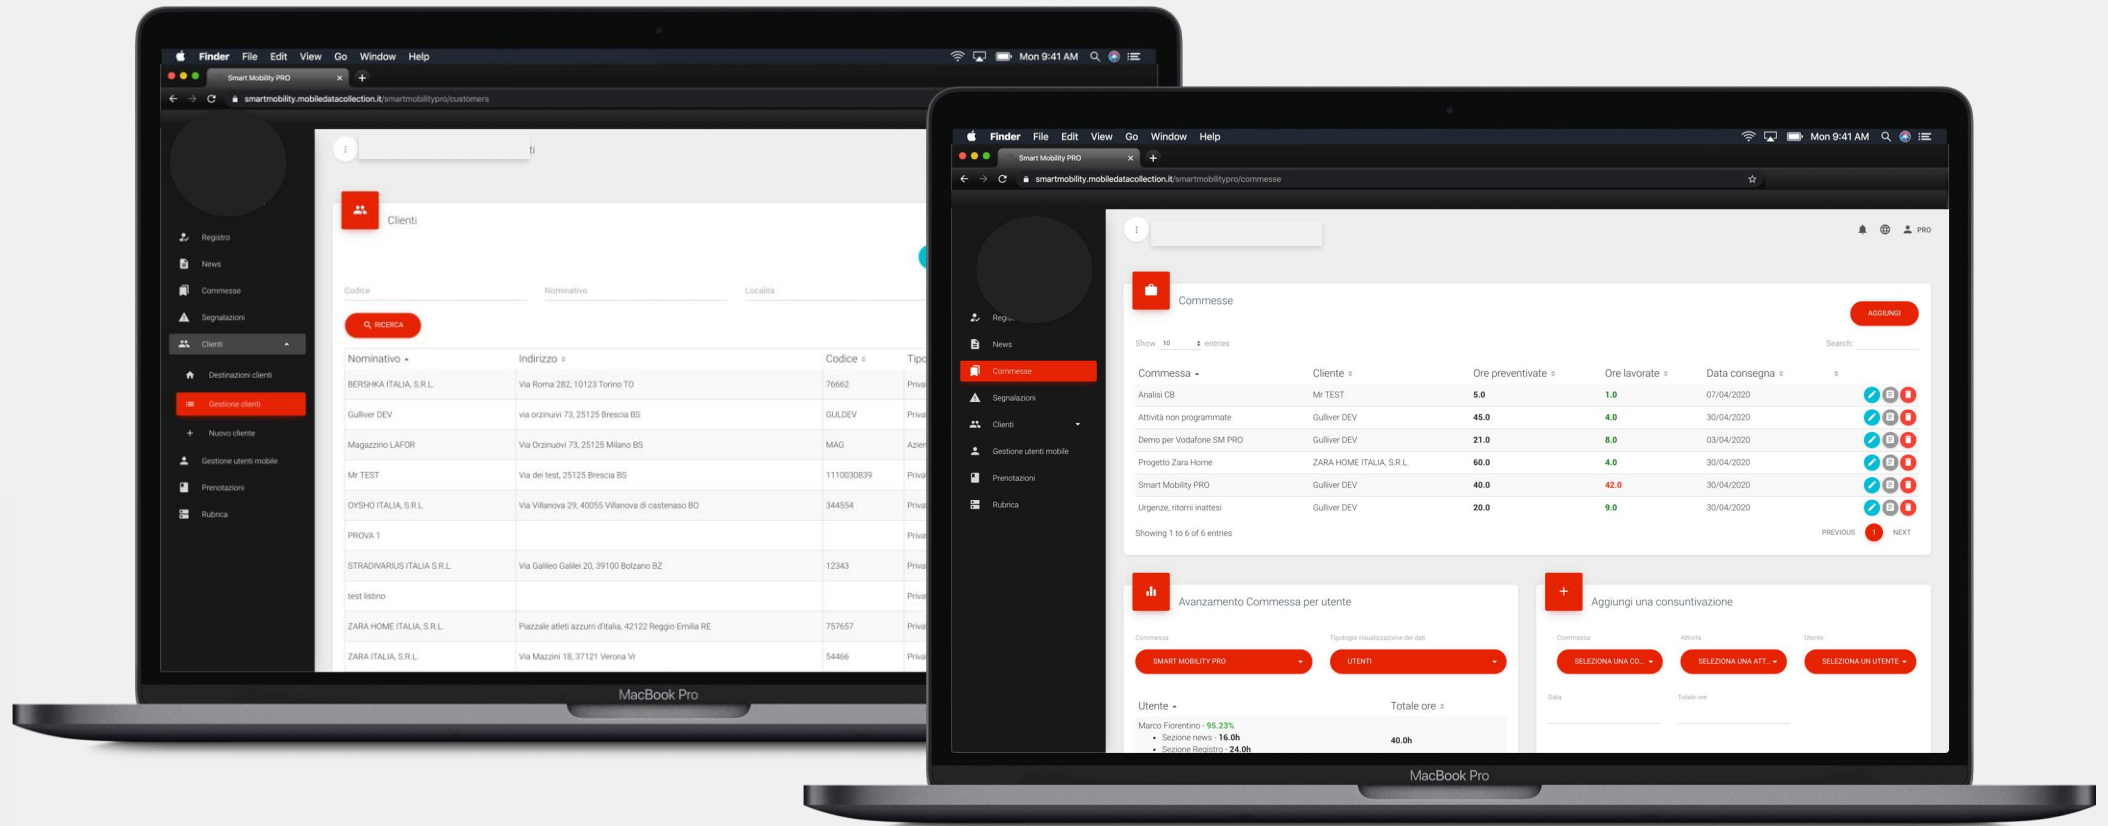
Finder File Edit View Go Window Help Mon 9:41 AM

Smart Mobility PRO

smartmobility.mobiledatacollection.it/smartmobilitypro/customers

Registro
News
Commesse
Segnalazioni
Clienti
Destinazioni clienti
Gestione clienti
Nuovo cliente
Gestione utenti mobile
Prenotazioni
Rubrica

Clienti

Codice
Nominativo
Località

RICERCA

| Nominativo | Indirizzo | Codice | Tipo |
|---|---|---|---|
| BERSHKA ITALIA S.R.L. | Via Roma 282, 10123 Torino TO | 76662 | Priva |
| Gulliver DEV | via orzinuivi 73, 25125 Brescia BS | GULDEV | Priva |
| Magazzino LAFOR | Via Orzinuovi 73, 25125 Milano BS | MAG | Azien |
| Mr TEST | Via dei test, 25125 Brescia BS | 1110030839 | Priva |
| OYSHO ITALIA S.R.L. | Via Villanova 29, 40055 Villanova di castenaso BO | 344554 | Priva |
| PROVA 1 | | | Priva |
| STRADIVARIUS ITALIA S.R.L. | Via Galileo Galilei 20, 39100 Bolzano BZ | 12343 | Priva |
| test listino | | | Priva |
| ZARA HOME ITALIA S.R.L. | Piazzale atleti azzurri d'italia, 42122 Reggio Emilia RE | 757657 | Priva |
| ZARA ITALIA S.R.L. | Via Mazzini 18, 37121 Verona Vr | 54466 | Priva |

MacBook Pro

Finder File Edit View Go Window Help Mon 9:41 AM

Smart Mobility PRO

smartmobility.mobiledatacollection.it/smartmobilitypro/commesse

PRO

Regi...
News
Commesse
Segnalazioni
Clienti
Gestione utenti mobile
Prenotazioni
Rubrica

Commesse

AGGIUNGI

Show 10 entries
Search:

| Commessa | Cliente | Ore preventivate | Ore lavorate | Data consegna |
|---|---|---|---|---|
| Analisi CB | Mr TEST | 5.0 | 1.0 | 07/04/2020 |
| Attività non programmate | Gulliver DEV | 45.0 | 4.0 | 30/04/2020 |
| Demo per Vodafone SM PRO | Gulliver DEV | 21.0 | 8.0 | 03/04/2020 |
| Progetto Zara Home | ZARA HOME ITALIA S.R.L. | 60.0 | 4.0 | 30/04/2020 |
| Smart Mobility PRO | Gulliver DEV | 40.0 | 42.0 | 30/04/2020 |
| Urgenze, ritorni inattesi | Gulliver DEV | 20.0 | 9.0 | 30/04/2020 |

Showing 1 to 6 of 6 entries
PREVIOUS 1 NEXT

Avanzamento Commessa per utente

Commessa
SMART MOBILITY PRO
Tipologia visualizzazione dei dati
UTENTI

Utente
Totale ore
Marco Fiorentino - 95.23%
• Sezione news - 16.0h
• Sezione Registro - 24.0h
40.0h

Aggiungi una consuntivazione

Commessa
SELEZIONA UNA CO...
Attività
SELEZIONA UNA ATT...
Utente
SELEZIONA UN UTENTE
Data
Totale ore

MacBook Pro